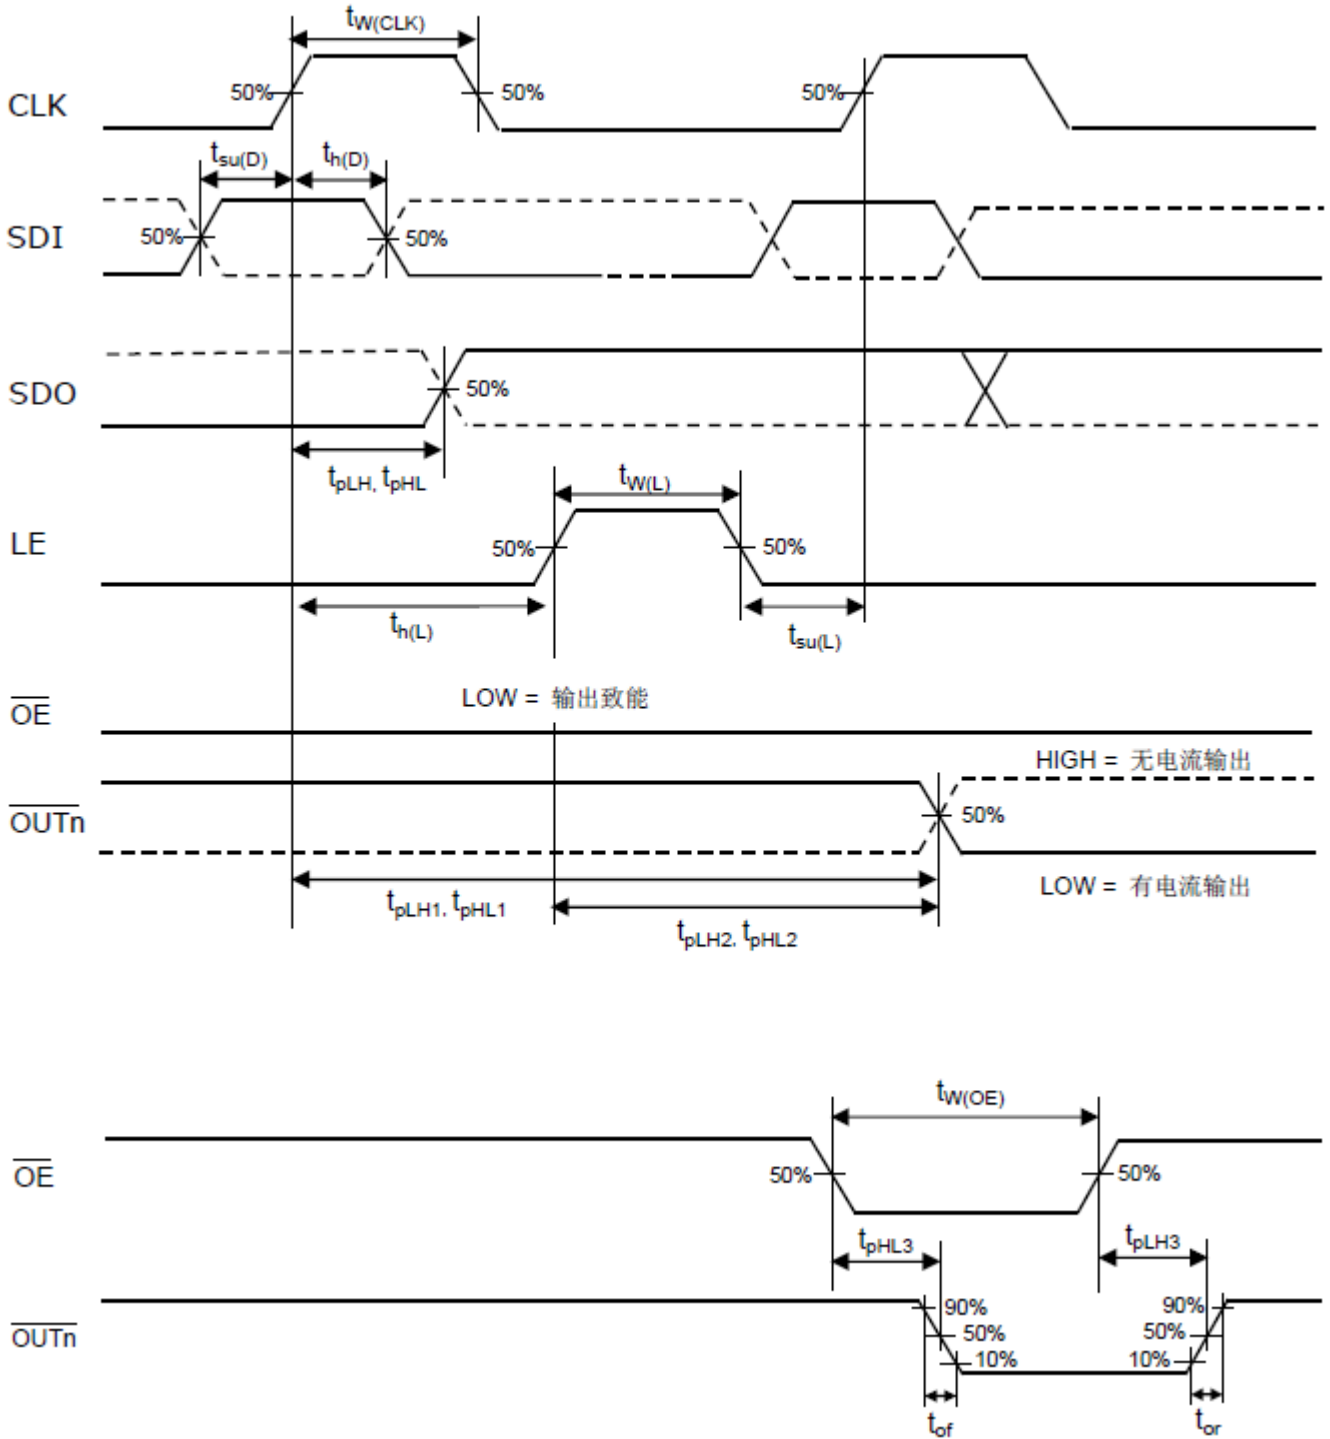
$t_{W(CLK)}$

CLK

50%

50%

50%

$t_{su(D)}$

$t_{h(D)}$

SDI

50%

50%

SDO

50%

$t_{pLH}$, $t_{pHL}$

$t_{W(L)}$

LE

50%

50%

$t_{h(L)}$

$t_{su(L)}$

LOW = 输出致能

$\overline{OE}$

HIGH = 无电流输出

$\overline{OUTn}$

50%

LOW = 有电流输出

$t_{pLH1}$, $t_{pHL1}$

$t_{pLH2}$, $t_{pHL2}$

$t_{W(OE)}$

$\overline{OE}$

50%

50%

$t_{pHL3}$

$t_{pLH3}$

$\overline{OUTn}$

90%

50%

10%

90%

50%

10%

$t_{of}$

$t_{or}$